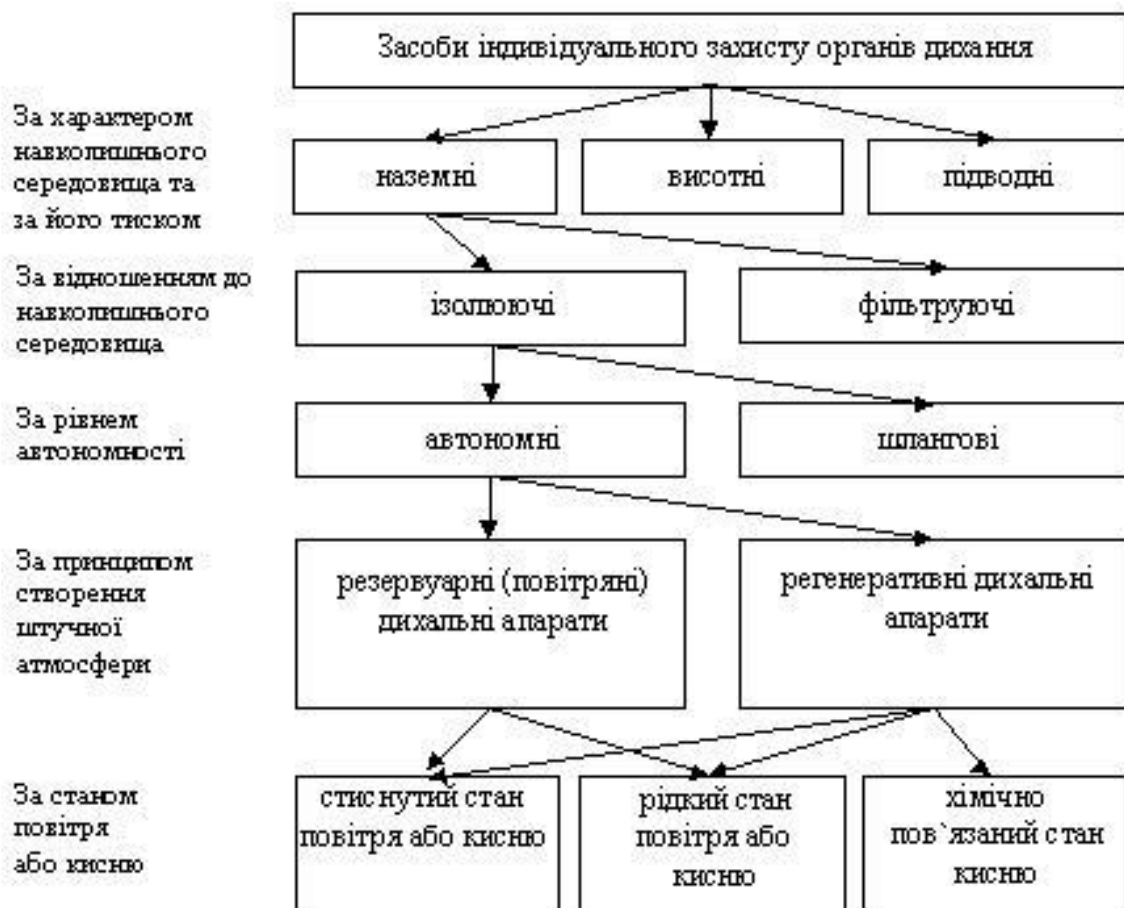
Засоби індивідуального захисту органів дихання

За характером навколишнього середовища та за його тиском

наземні

висотні

підводні

За відношенням до навколишнього середовища

ізолюючі

фільтруючі

За рівнем автономності

автономні

шлангові

За принципом створення штучної атмосфери

резервуарні (повітряні) дихальні апарати

регенеративні дихальні апарати

За станом повітря або кисню

стиснутий стан повітря або кисню

рідкий стан повітря або кисню

хімічно пов`язаний стан кисню